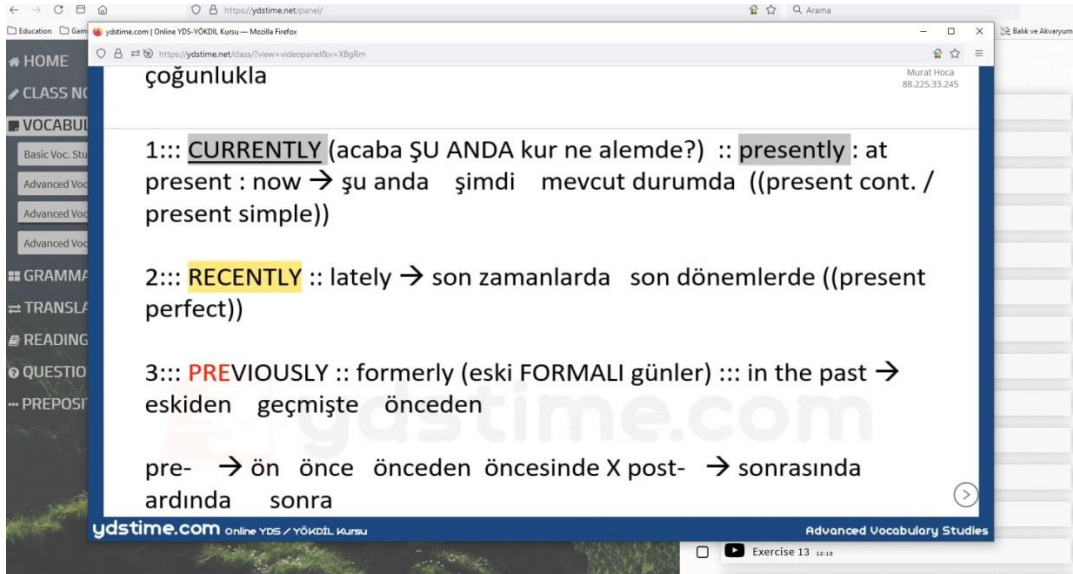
https://ydstime.net/panel/
Arama
Education Gam
Balık ve Akvaryum
ydstime.com | Online YDS-YÖKDİL Kursu — Mozilla Firefox
https://ydstime.net/class/?view=videopanel&v=XBgRm
HOME
CLASS NO
VOCABUL
Basic Voc. Stu
Advanced Voc
Advanced Voc
Advanced Voc
GRAMMA
TRANSLA
READING
QUESTIO
PREPOSI

çoğunlukla

Murat Hoca
88.225.33.245

1::: CURRENTLY (acaba ŞU ANDA kur ne alemde?) :: presently : at present : now → şu anda şimdi mevcut durumda ((present cont. / present simple))

2::: RECENTLY :: lately → son zamanlarda son dönemlerde ((present perfect))

3::: PREVIOUSLY :: formerly (eski FORMALI günler) ::: in the past → eskiden geçmişte önceden

pre- → ön önce önceden öncesinde X post- → sonrasında ardında sonra

ydstime.com

ydstime.com Online YDS / YÖKDİL Kursu
Advanced Vocabulary Studies

Exercise 13 12:10